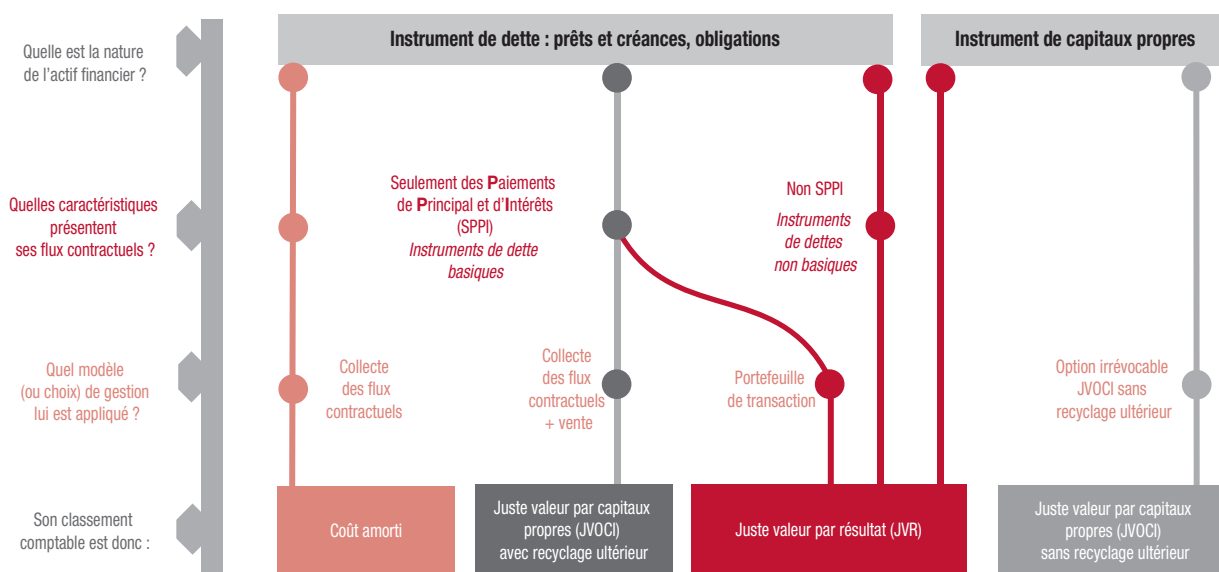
Quelle est la nature de l'actif financier ?

Quelles caractéristiques présentent ses flux contractuels ?

Quel modèle (ou choix) de gestion lui est appliqué ?

Son classement comptable est donc :

Instrument de dette : prêts et créances, obligations

Instrument de capitaux propres

Seulement des Paiements de Principal et d'Intérêts (SPPI)
Instruments de dette basiques

Non SPPI
Instruments de dettes non basiques

Collecte des flux contractuels

Collecte des flux contractuels + vente

Portefeuille de transaction

Option irrévocable JVOCI sans recyclage ultérieur

Coût amorti

Juste valeur par capitaux propres (JVOCI) avec recyclage ultérieur

Juste valeur par résultat (JVR)

Juste valeur par capitaux propres (JVOCI) sans recyclage ultérieur